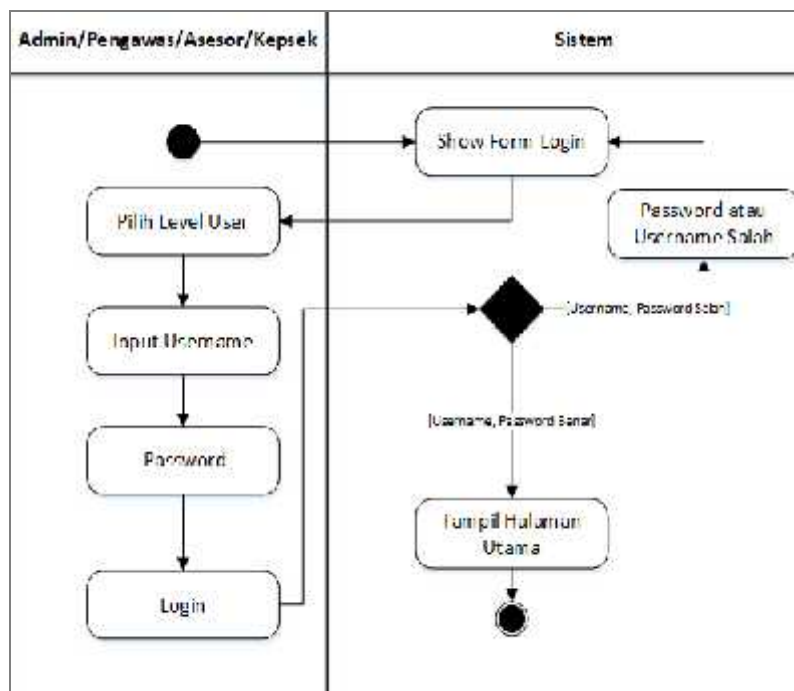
Admin/Pengawas/Asesor/Kepsek

Sistem

Show Form Login

Pilih Level User

Password atau Username Salah

Input Username

[Username, Password Salah]

[Username, Password Benar]

Password

Tampil Halaman Utama

Login